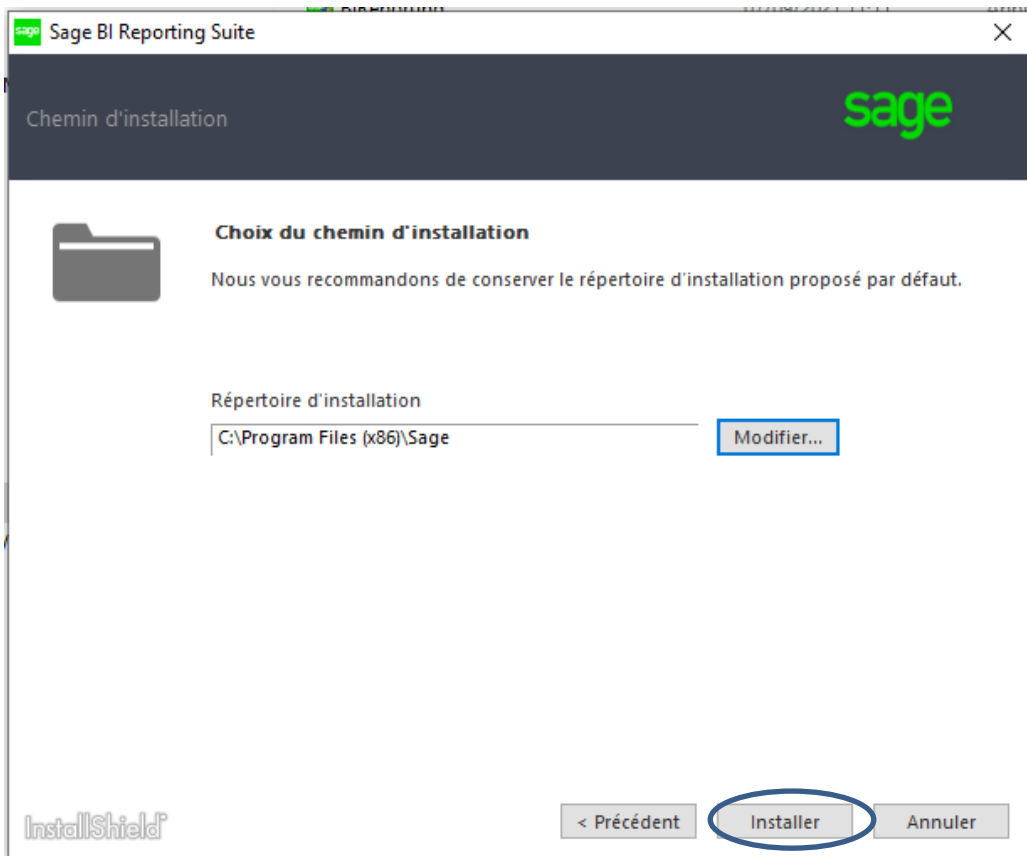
sage Sage BI Reporting Suite

Chemin d'installation

sage

Choix du chemin d'installation

Nous vous recommandons de conserver le répertoire d'installation proposé par défaut.

Répertoire d'installation

C:\Program Files (x86)\Sage

Modifier...

InstallShield

< Précédent

Installer

Annuler